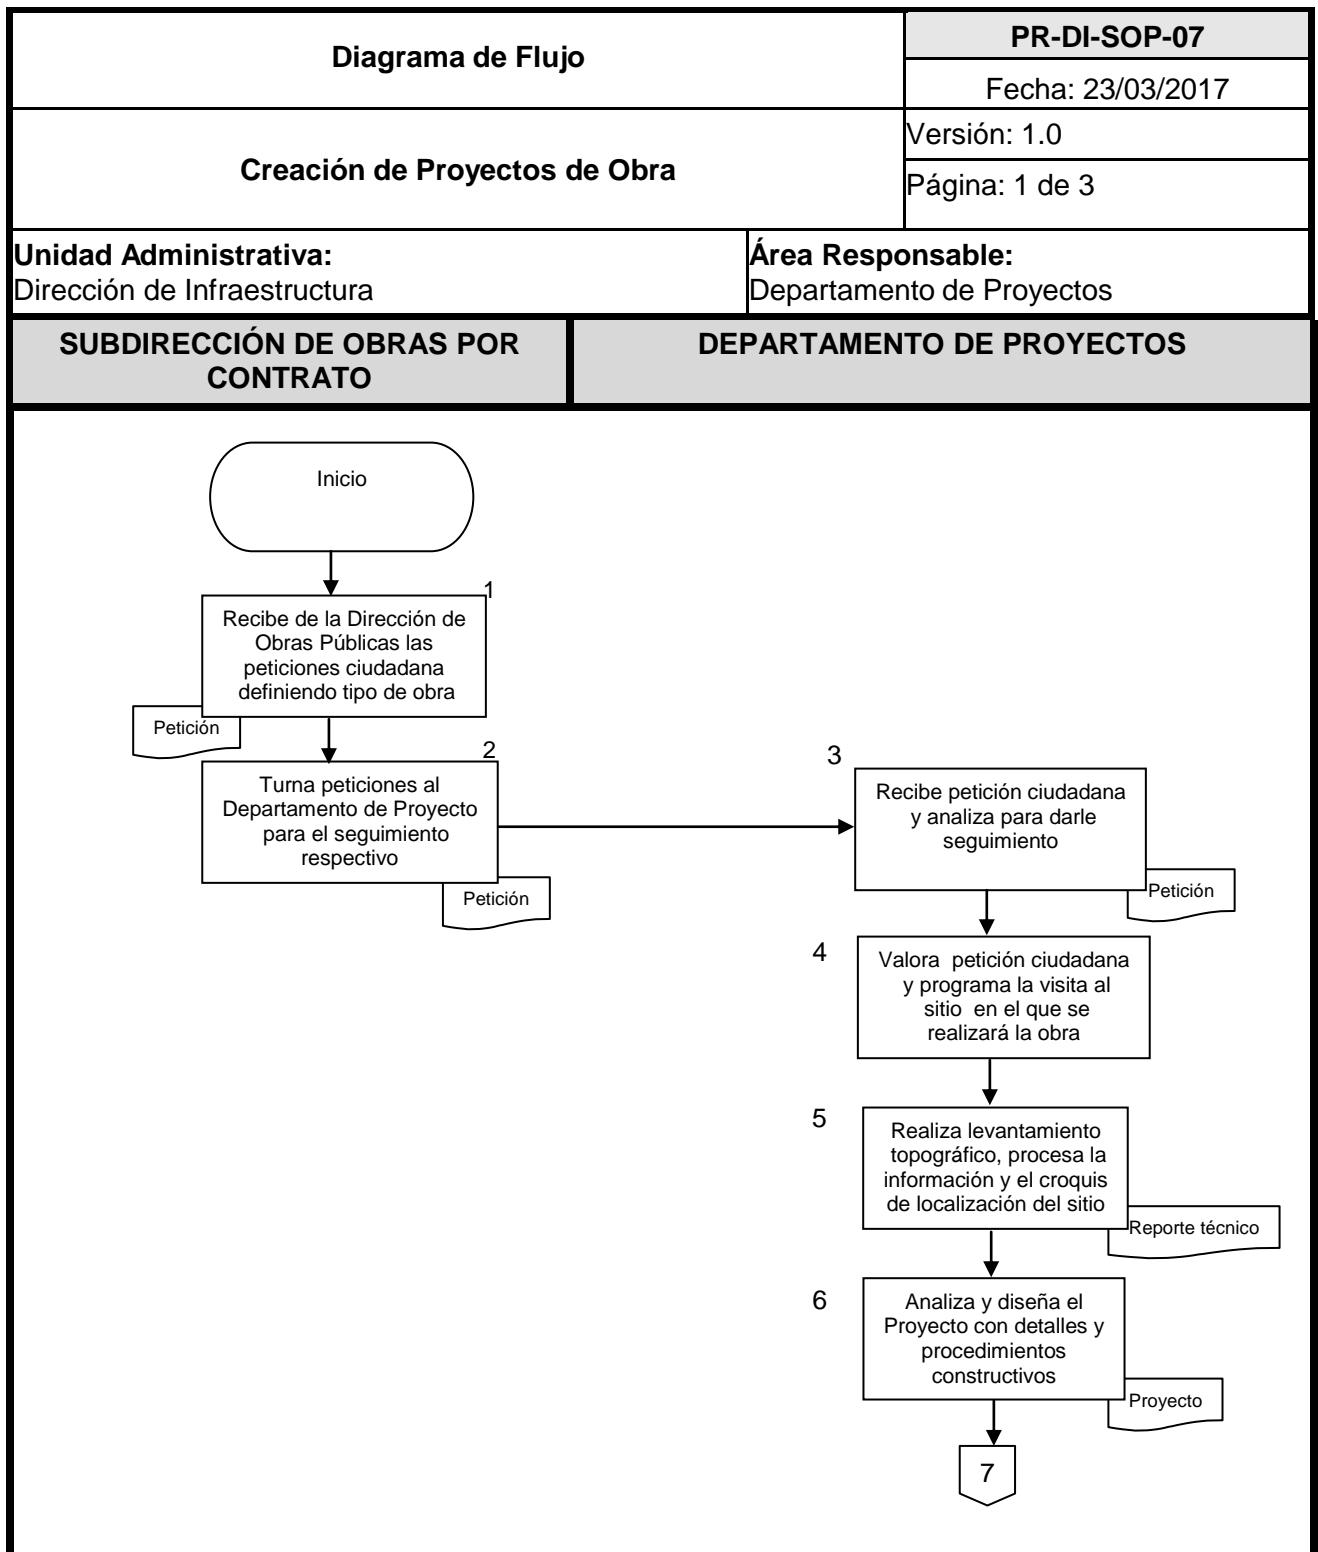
| Diagrama de Flujo | PR-DI-SOP-07 |
|---|---|
| | Fecha: 23/03/2017 |
| Creación de Proyectos de Obra | Versión: 1.0 |
| | Página: 1 de 3 |

**Unidad Administrativa:**
Dirección de Infraestructura

**Área Responsable:**
Departamento de Proyectos

| SUBDIRECCIÓN DE OBRAS POR CONTRATO | DEPARTAMENTO DE PROYECTOS |
|---|---|

Inicio

1
Recibe de la Dirección de Obras Públicas las peticiones ciudadana definiendo tipo de obra

Petición

2
Turna peticiones al Departamento de Proyecto para el seguimiento respectivo

Petición

3
Recibe petición ciudadana y analiza para darle seguimiento

Petición

4
Valora petición ciudadana y programa la visita al sitio en el que se realizará la obra

5
Realiza levantamiento topográfico, procesa la información y el croquis de localización del sitio

Reporte técnico

6
Analiza y diseña el Proyecto con detalles y procedimientos constructivos

Proyecto

7